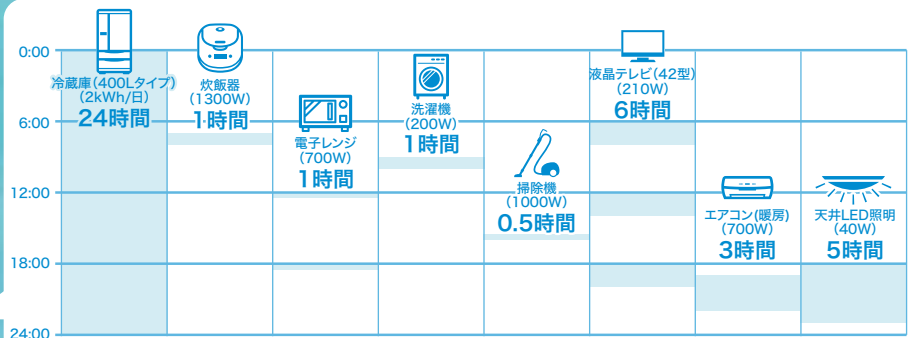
0:00
6:00
12:00
18:00
24:00

冷蔵庫(400Lタイプ)
(2kWh/日)
24時間

炊飯器
(1300W)
1時間

電子レンジ
(700W)
1時間

洗濯機
(200W)
1時間

掃除機
(1000W)
0.5時間

液晶テレビ(42型)
(210W)
6時間

エアコン(暖房)
(700W)
3時間

天井LED照明
(40W)
5時間